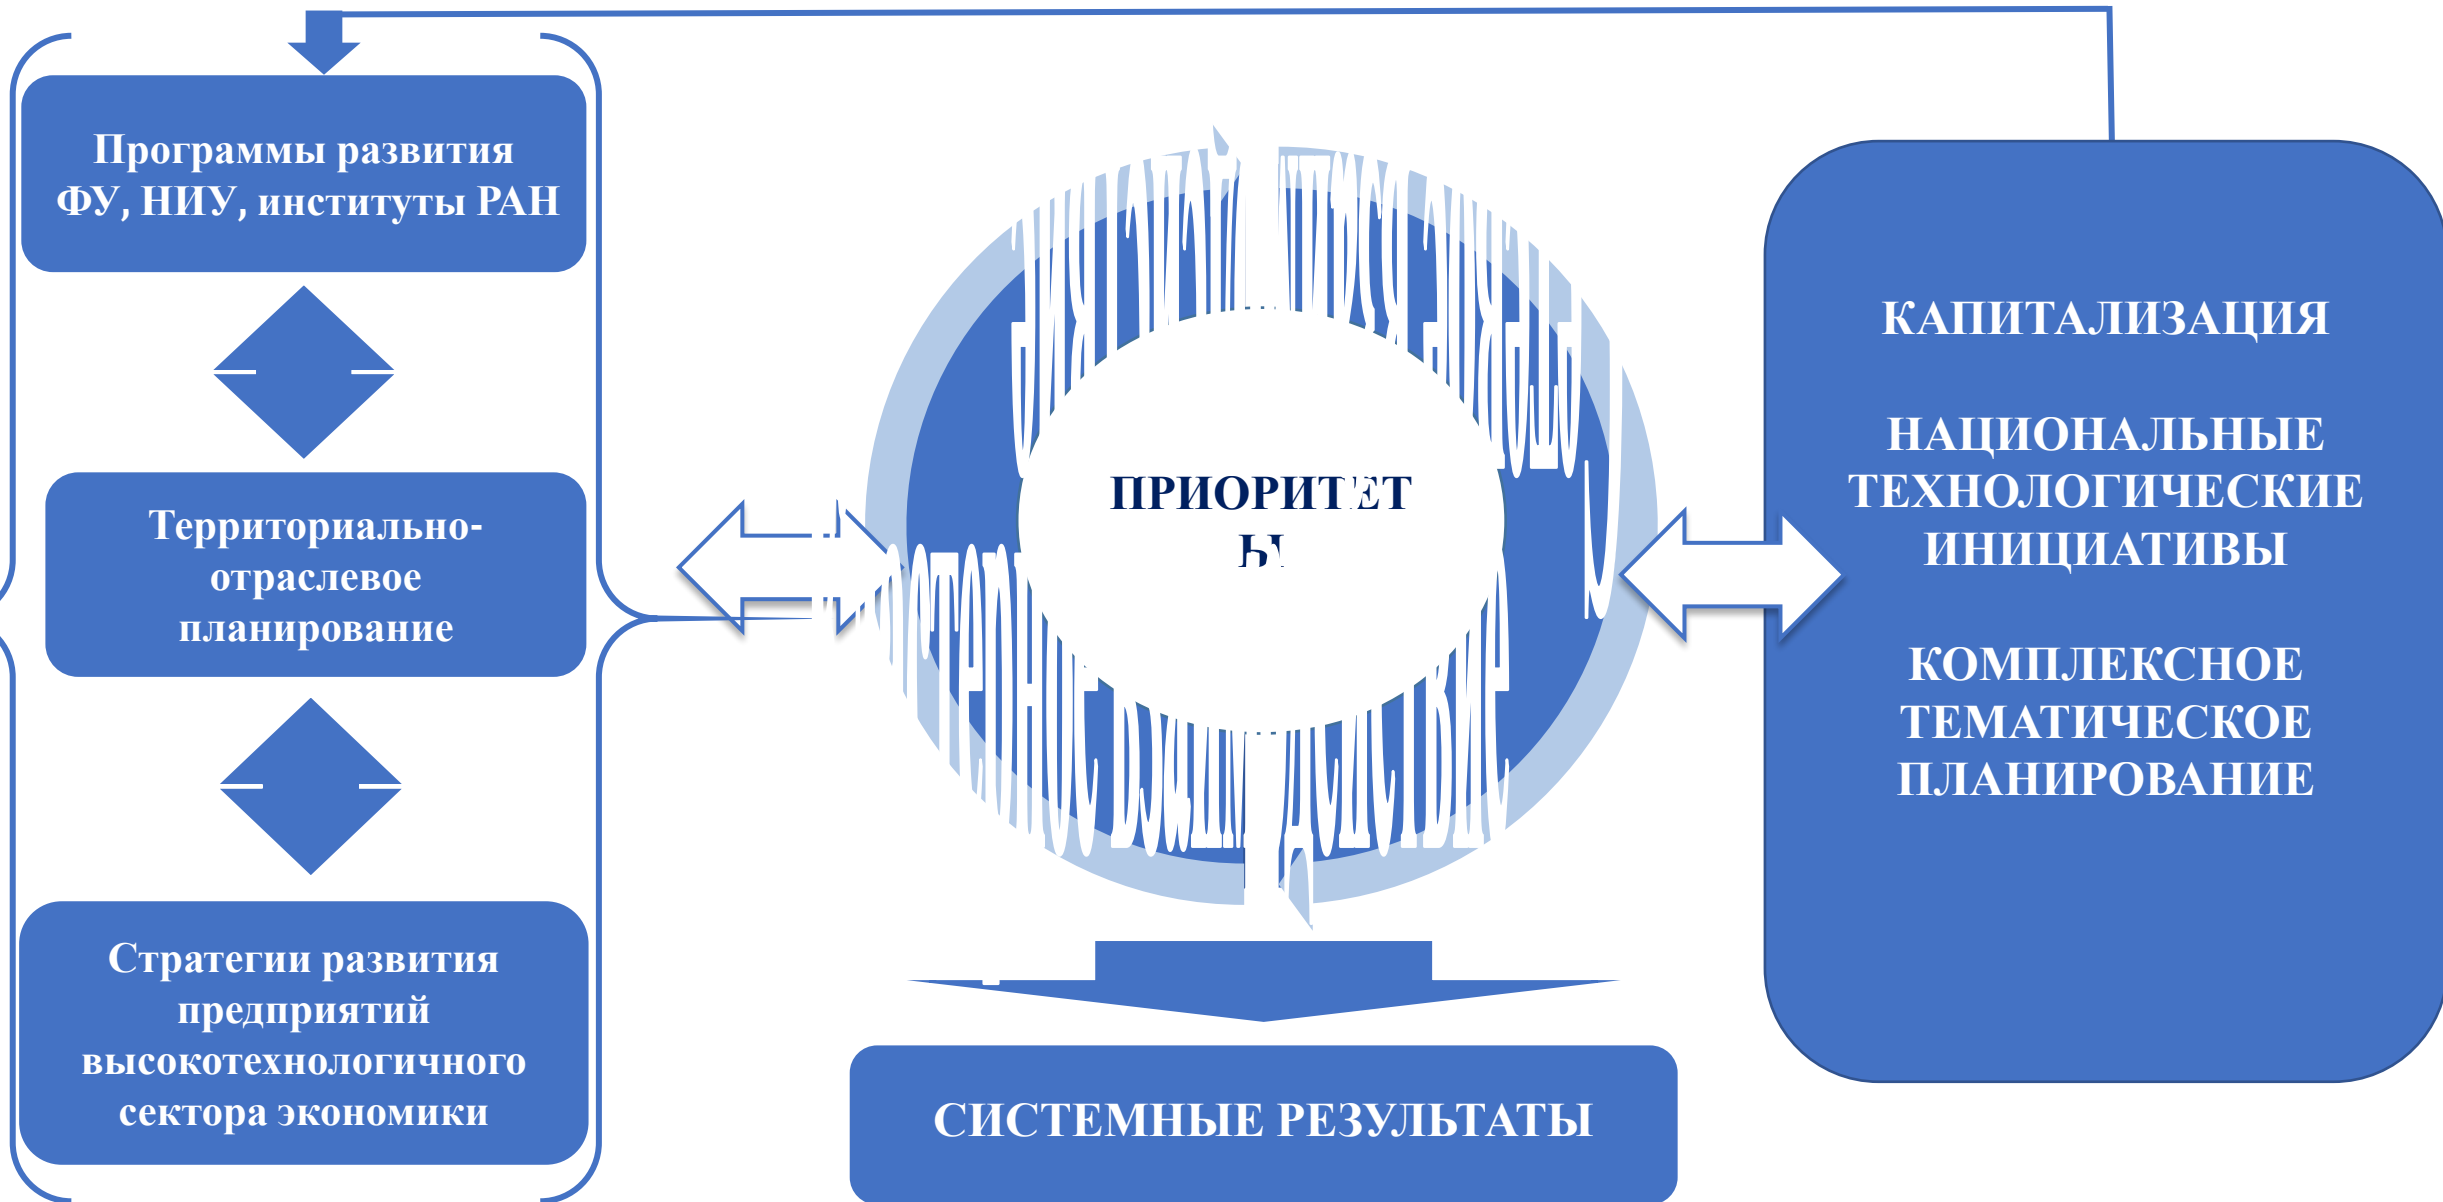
Программы развития ФУ, НИУ, институты РАН

Территориально-отраслевое планирование

Стратегии развития предприятий высокотехнологичного сектора экономики

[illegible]

ПРИОРИТЕТ Ы

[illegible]

КАПИТАЛИЗАЦИЯ

НАЦИОНАЛЬНЫЕ ТЕХНОЛОГИЧЕСКИЕ ИНИЦИАТИВЫ

КОМПЛЕКСНОЕ ТЕМАТИЧЕСКОЕ ПЛАНИРОВАНИЕ

СИСТЕМНЫЕ РЕЗУЛЬТАТЫ